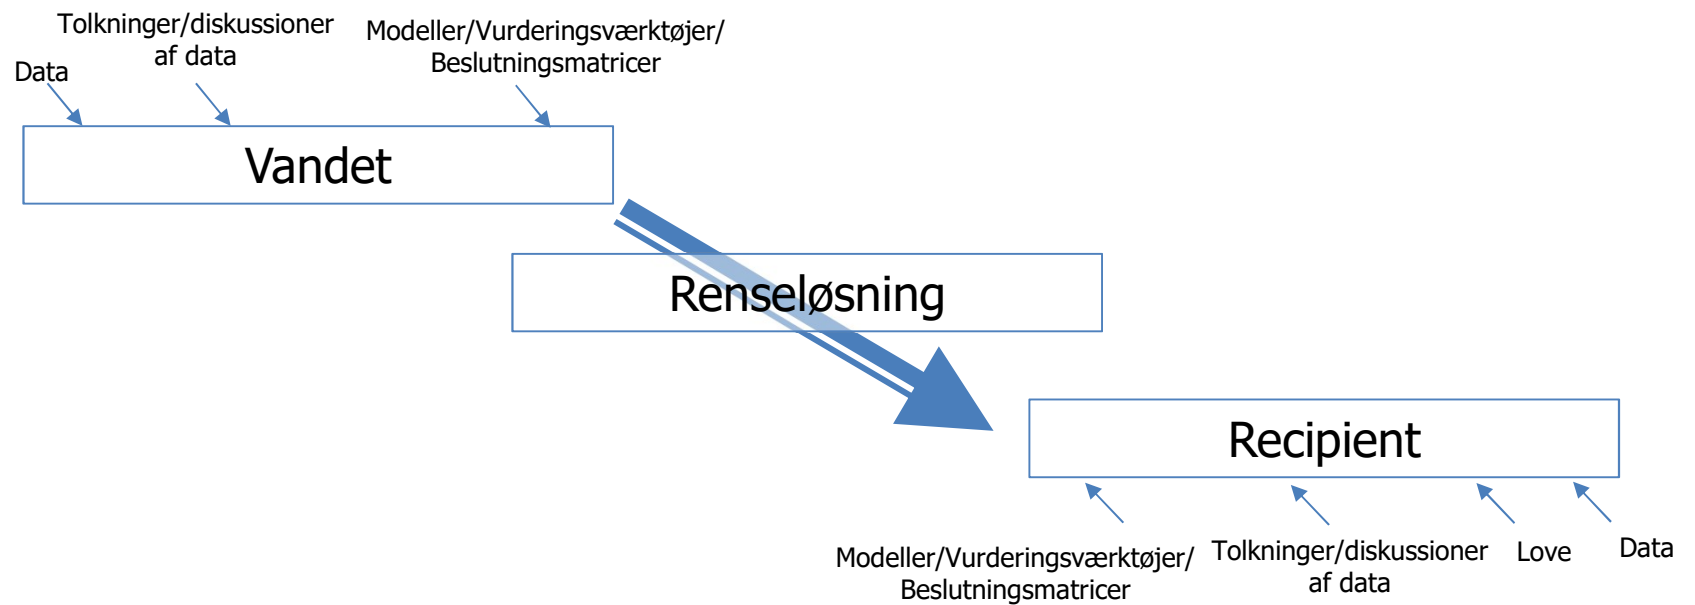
Data

Tolkninger/diskussioner af data

Modeller/Vurderingsværktøjer/ Beslutningsmatricer

Vandet

Renseløsning

Recipient

Modeller/Vurderingsværktøjer/ Beslutningsmatricer

Tolkninger/diskussioner af data

Love

Data